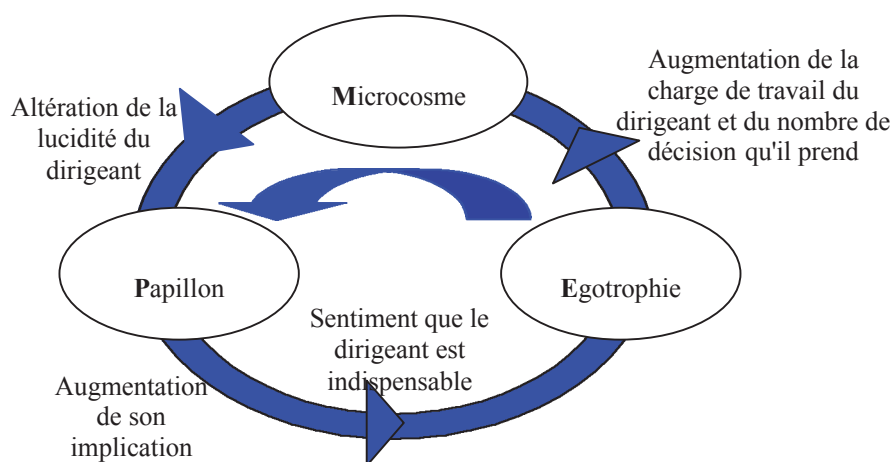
Microcosme

Augmentation de la charge de travail du dirigeant et du nombre de décision qu'il prend

Altération de la lucidité du dirigeant

Papillon

Egotrophie

Sentiment que le dirigeant est indispensable

Augmentation de son implication